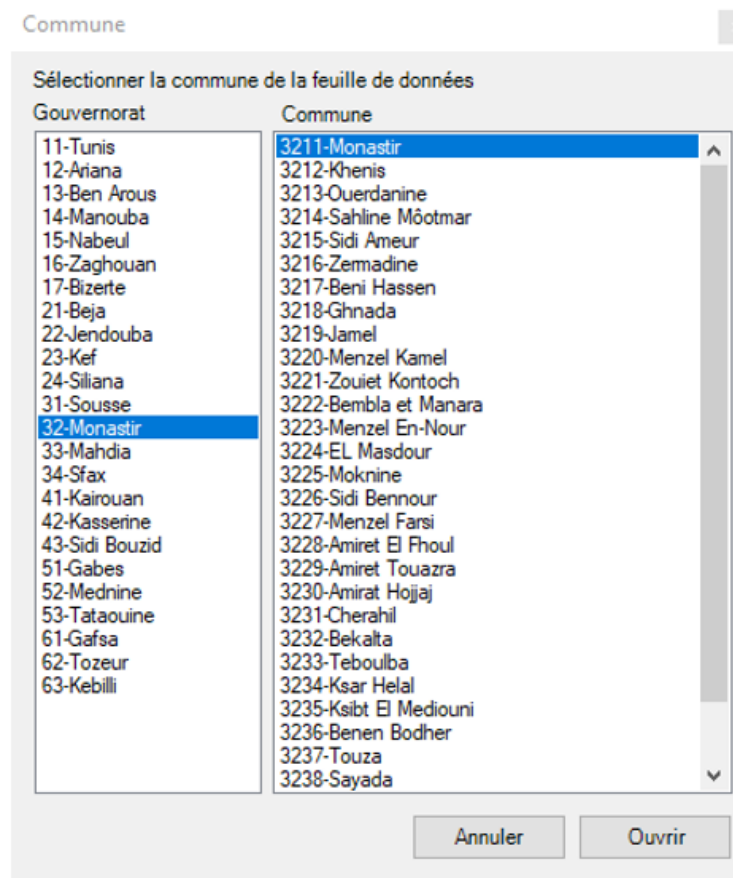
Commune

Sélectionner la commune de la feuille de données

Gouvernorat

11-Tunis
12-Ariana
13-Ben Arous
14-Manouba
15-Nabeul
16-Zaghouan
17-Bizerte
21-Beja
22-Jendouba
23-Kef
24-Siliana
31-Sousse
32-Monastir
33-Mahdia
34-Sfax
41-Kairouan
42-Kasserine
43-Sidi Bouzid
51-Gabes
52-Mednine
53-Tataouine
61-Gafsa
62-Tozeur
63-Kebilli

Commune

3211-Monastir
3212-Khenis
3213-Ouerdanine
3214-Sahline Môotmar
3215-Sidi Ameur
3216-Zermadine
3217-Beni Hassen
3218-Ghnada
3219-Jamel
3220-Menzel Kamel
3221-Zouiet Kontoch
3222-Bembla et Manara
3223-Menzel En-Nour
3224-EL Masdour
3225-Moknine
3226-Sidi Bennour
3227-Menzel Farsi
3228-Amiret El Fhoul
3229-Amiret Touazra
3230-Amirat Hojjaj
3231-Cherahil
3232-Bekalta
3233-Teboulba
3234-Ksar Helal
3235-Ksibt El Mediouni
3236-Benen Bodher
3237-Touza
3238-Sayada

Annuler
Ouvrir